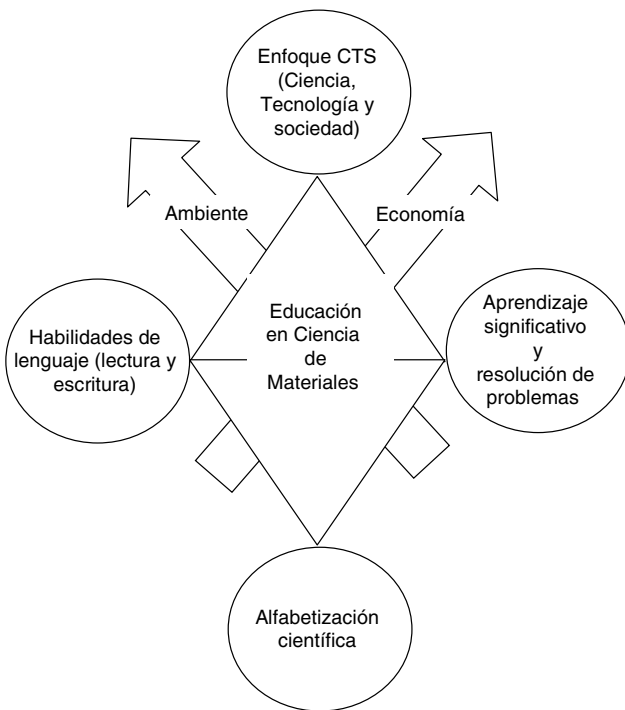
Enfoque CTS (Ciencia, Tecnología y sociedad)

Ambiente

Economía

Habilidades de lenguaje (lectura y escritura)

Educación en Ciencia de Materiales

Aprendizaje significativo y resolución de problemas

Alfabetización científica